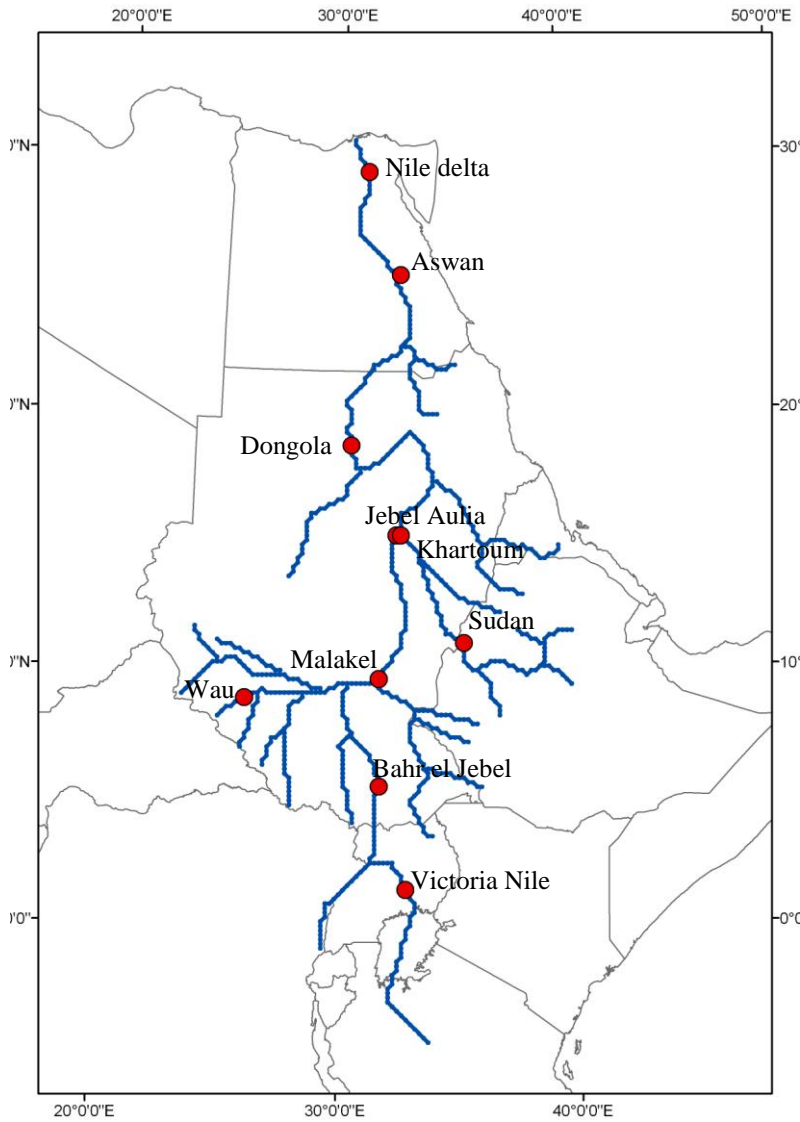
20°0'0"E 30°0'0"E 40°0'0"E 50°0'0"E

0"N 30°

Nile delta

Aswan

0"N 20°

Dongola

Jebel Aulia

Khartoum

Sudan

0"N 10°

Malakel

Wau

Bahr el Jebel

Victoria Nile

0'0" 0°0'

20°0'0"E 30°0'0"E 40°0'0"E